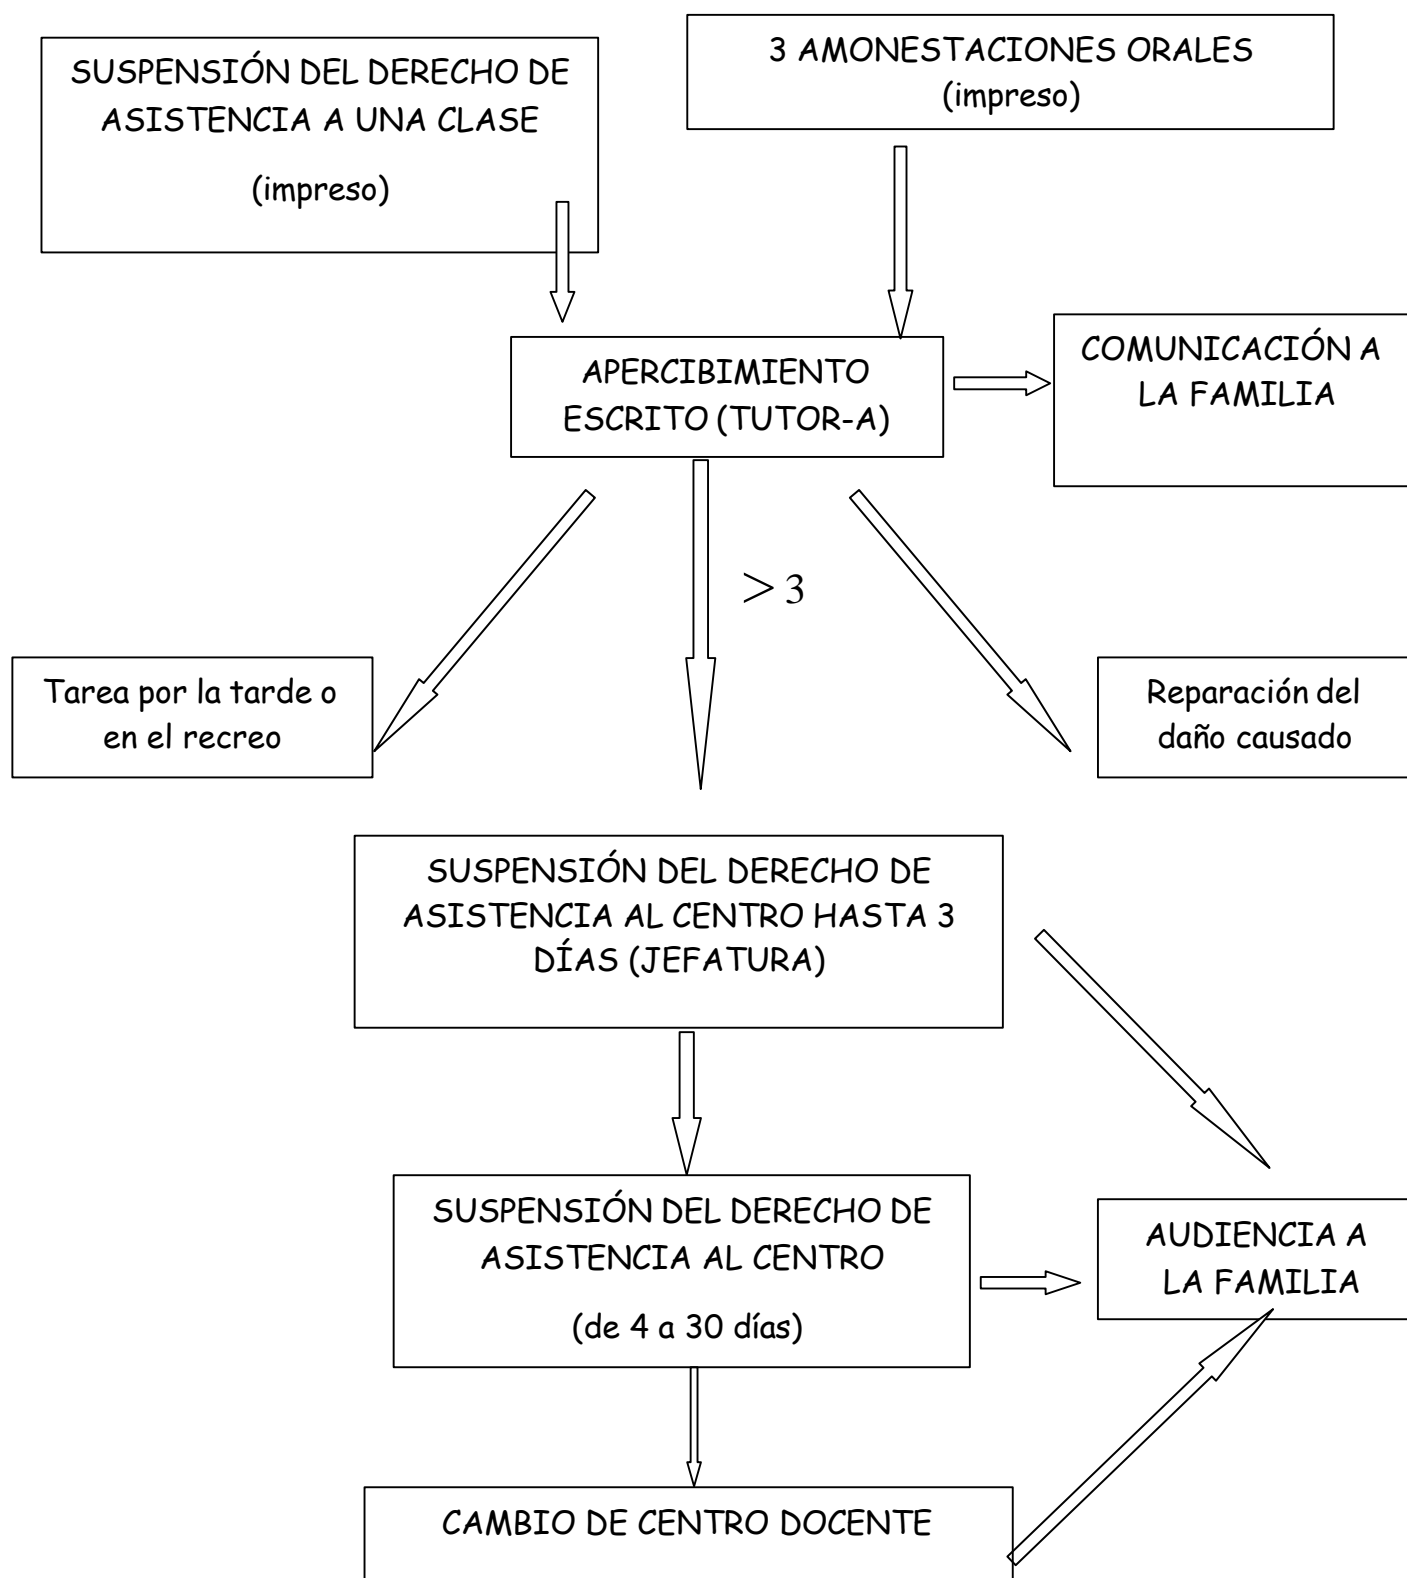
SUSPENSIÓN DEL DERECHO DE ASISTENCIA A UNA CLASE

(impreso)

3 AMONESTACIONES ORALES
(impreso)

APERCIBIMIENTO ESCRITO (TUTOR-A)

COMUNICACIÓN A LA FAMILIA

$>3$

Tarea por la tarde o en el recreo

Reparación del daño causado

SUSPENSIÓN DEL DERECHO DE ASISTENCIA AL CENTRO HASTA 3 DÍAS (JEFATURA)

SUSPENSIÓN DEL DERECHO DE ASISTENCIA AL CENTRO

(de 4 a 30 días)

AUDIENCIA A LA FAMILIA

CAMBIO DE CENTRO DOCENTE